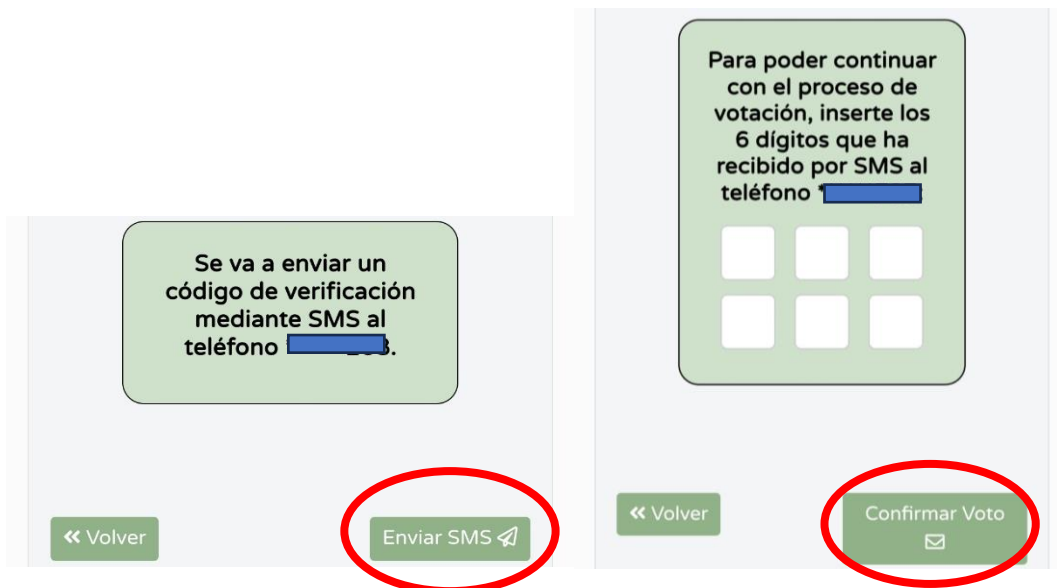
Se va a enviar un código de verificación mediante SMS al teléfono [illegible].

« Volver

Enviar SMS

Para poder continuar con el proceso de votación, inserte los 6 dígitos que ha recibido por SMS al teléfono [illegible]

« Volver

Confirmar Voto